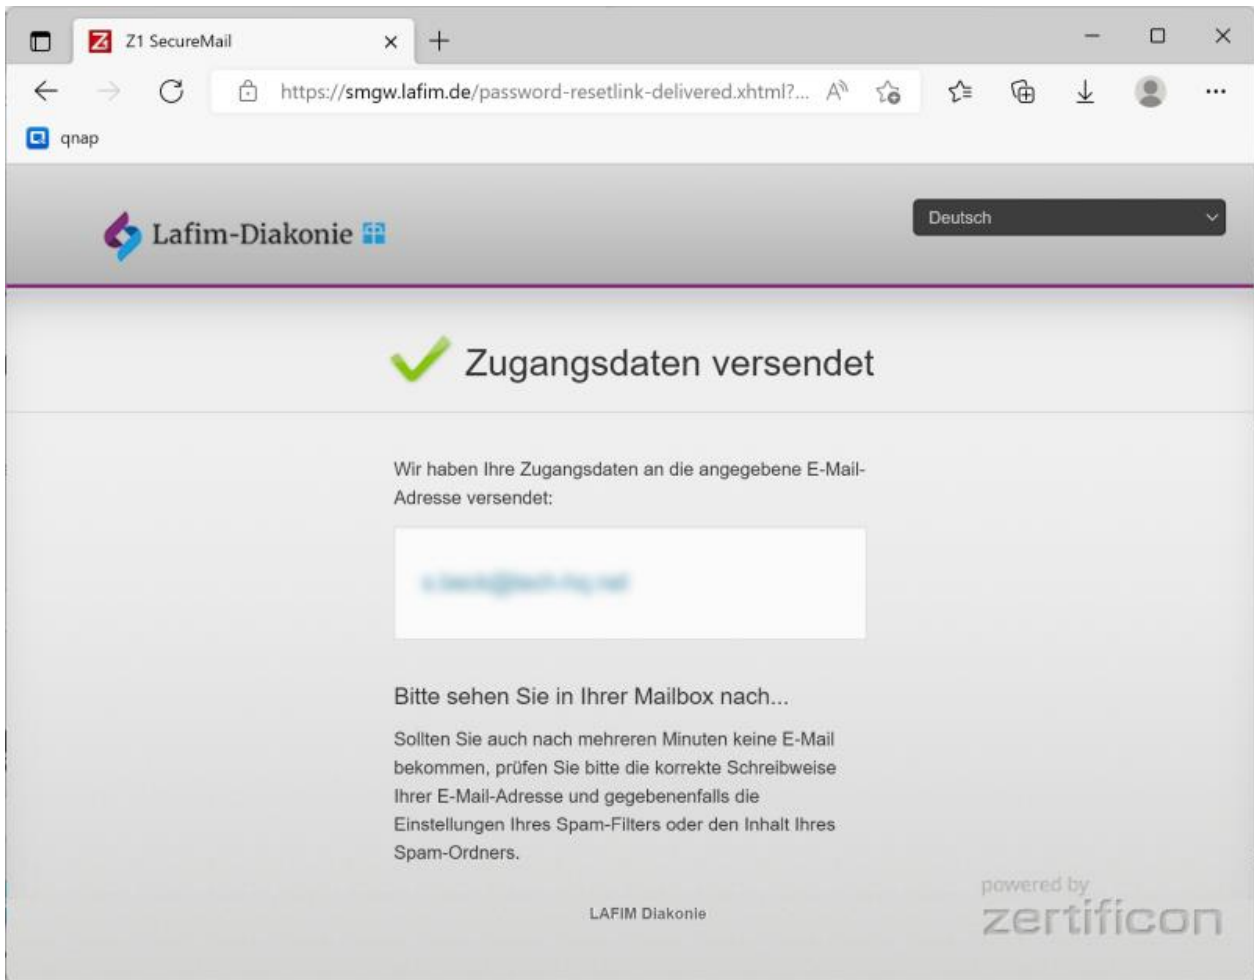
Z1 SecureMail

https://smgw.lafim.de/password-resetlink-delivered.xhtml?...

qnap

Lafim-Diakonie

Deutsch

Zugangsdaten versendet

Wir haben Ihre Zugangsdaten an die angegebene E-Mail-Adresse versendet:

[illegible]

Bitte sehen Sie in Ihrer Mailbox nach...

Sollten Sie auch nach mehreren Minuten keine E-Mail bekommen, prüfen Sie bitte die korrekte Schreibweise Ihrer E-Mail-Adresse und gegebenenfalls die Einstellungen Ihres Spam-Filters oder den Inhalt Ihres Spam-Ordners.

LAFIM Diakonie

powered by
zertificon